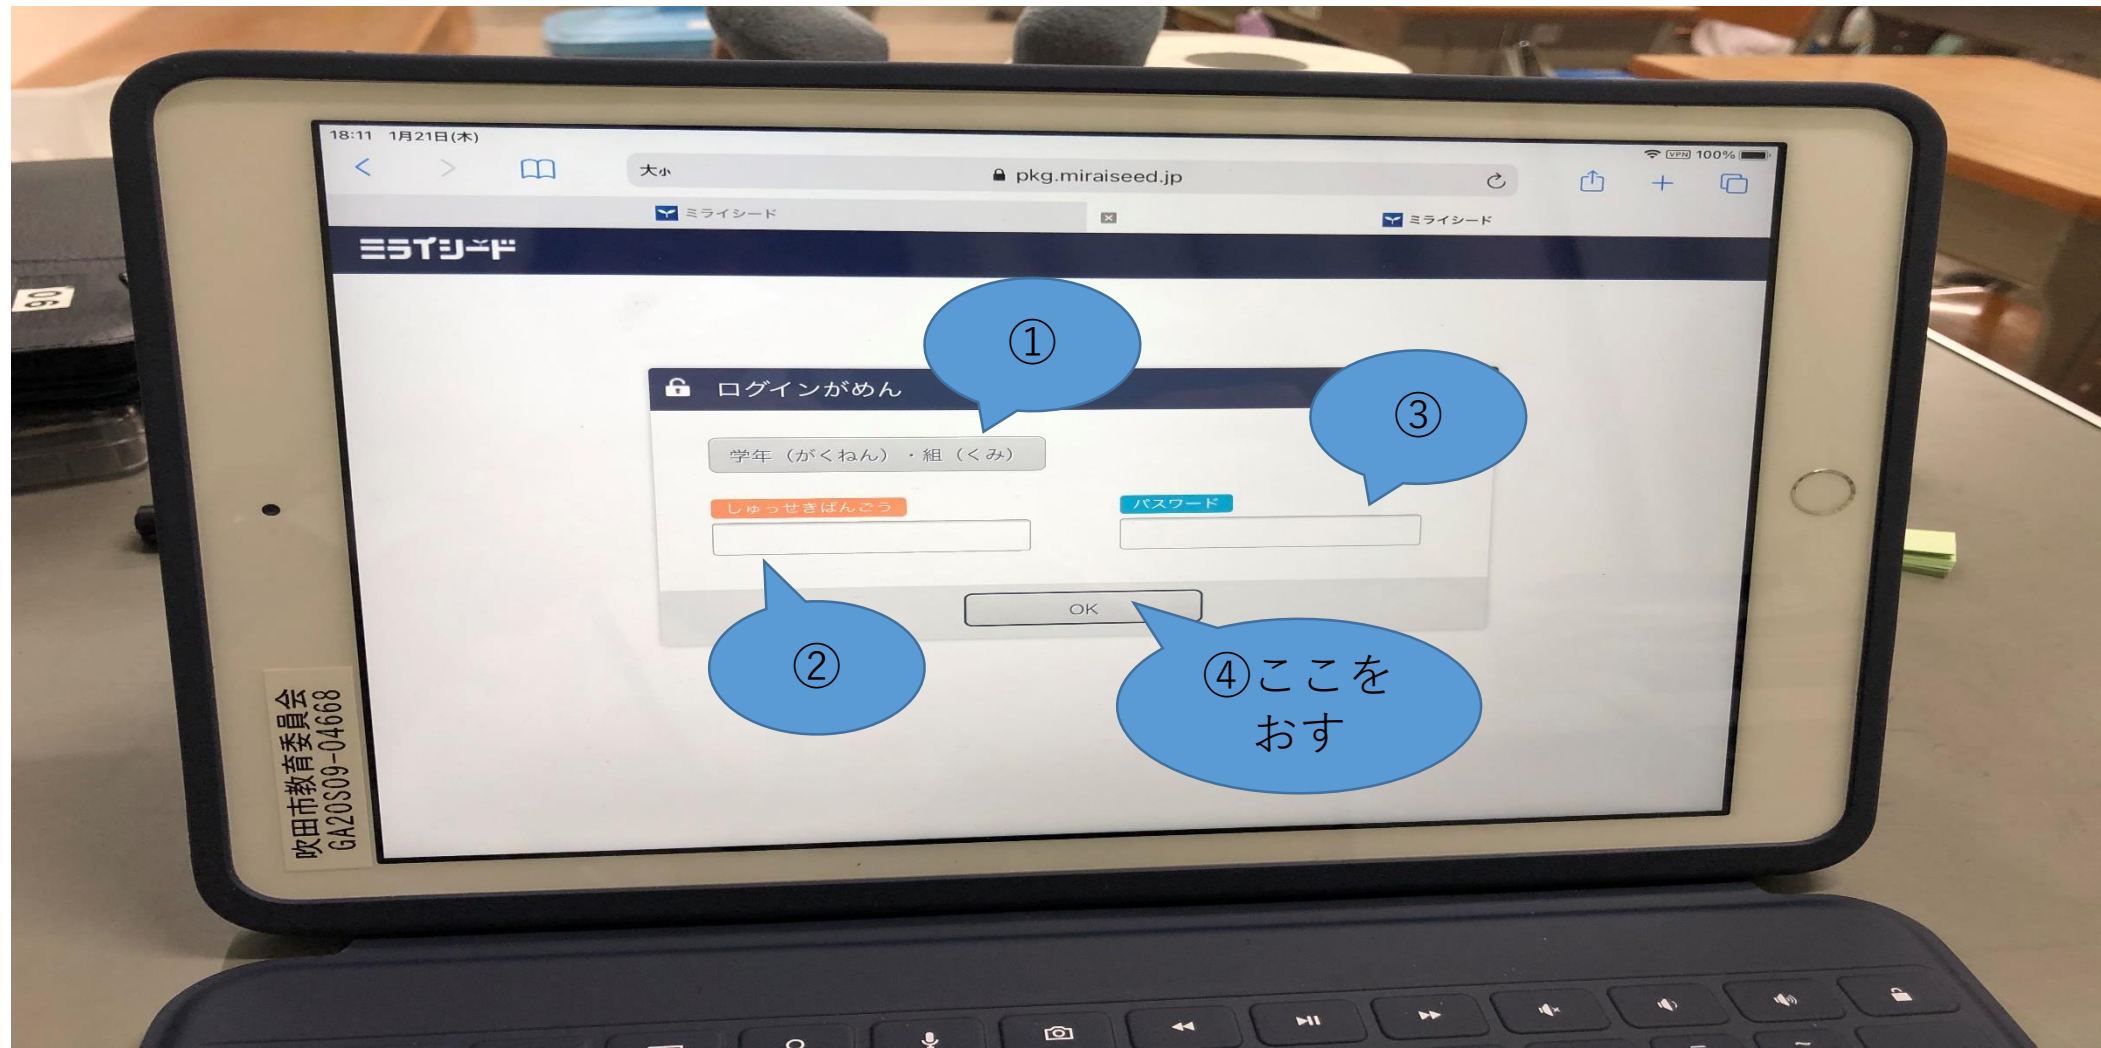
18:11 1月21日(木)

大小 pkg.miraiseed.jp

100%

ミライシード

ミライシード

ミライシード

①

ログインがめん

③

学年（がくねん）・組（くみ）

しゅっせきばんごう

パスワード

OK

②

④ここをおす

吹田市教育委員会 GA20S09-04668

06